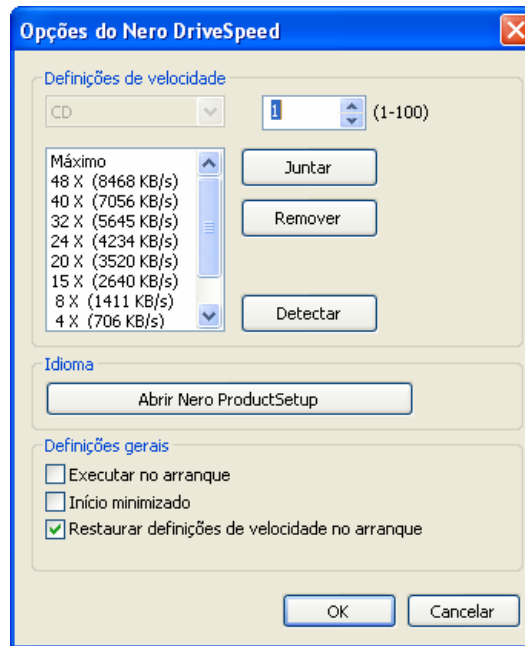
Opções do Nero DriveSpeed

Definições de velocidade

CD

1

(1-100)

Máximo
48 X (8468 KB/s)
40 X (7056 KB/s)
32 X (5645 KB/s)
24 X (4234 KB/s)
20 X (3520 KB/s)
15 X (2640 KB/s)
8 X (1411 KB/s)
4 X (706 KB/s)

Juntar

Remover

Detectar

Idioma

Abrir Nero ProductSetup

Definições gerais

Executar no arranque

Início minimizado

Restaurar definições de velocidade no arranque

OK

Cancelar